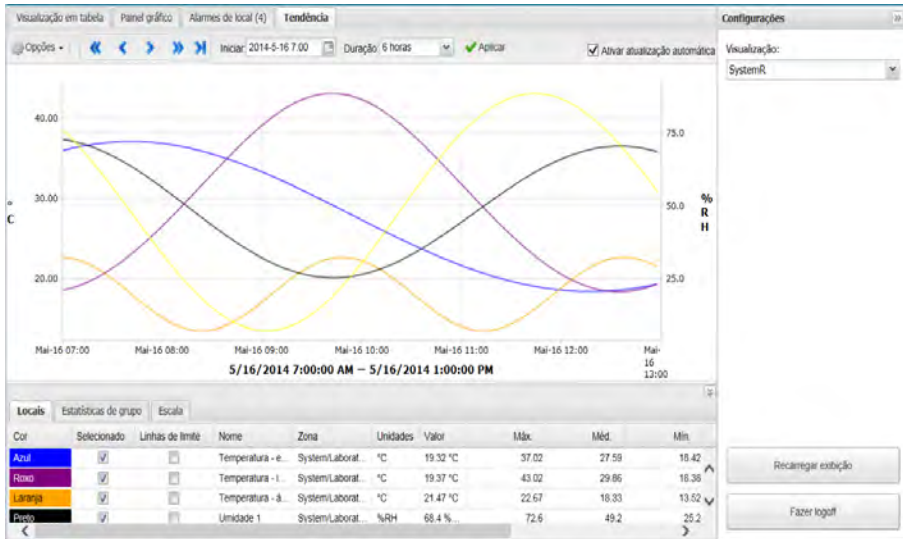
Visualização em tabela | Painel gráfico | Alarmes de local (4) | Tendência

Configurações

Opções | Iniciar 2014-5-16 7:00 | Duração 6 horas | Aplicar | Ativar atualização automática

Visualização:
SystemR

40.00
30.00
20.00
°C

75.0
50.0
25.0
% R H

Mai-16 07:00 | Mai-16 08:00 | Mai-16 09:00 | Mai-16 10:00 | Mai-16 11:00 | Mai-16 12:00 | Mai-16 13:00

5/16/2014 7:00:00 AM — 5/16/2014 1:00:00 PM

Locais | Estatísticas de grupo | Escala

| Cor | Selecionado | Linhas de limite | Nome | Zona | Unidades | Valor | Máx. | Méd. | Mín. |
|---|---|---|---|---|---|---|---|---|---|
| Azul | ☑ | ☐ | Temperatura - e... | System/Laborat... | °C | 19.32 °C | 37.02 | 27.59 | 18.42 |
| Roxo | ☑ | ☐ | Temperatura - i... | System/Laborat... | °C | 19.37 °C | 43.02 | 29.86 | 18.38 |
| Laranja | ☑ | ☐ | Temperatura - á... | System/Laborat... | °C | 21.47 °C | 22.67 | 18.33 | 13.52 |
| Preto | ☑ | ☐ | Umidade 1 | System/Laborat... | %RH | 68.4 %... | 72.6 | 49.2 | 25.2 |

Recarregar exibição
Fazer logoff